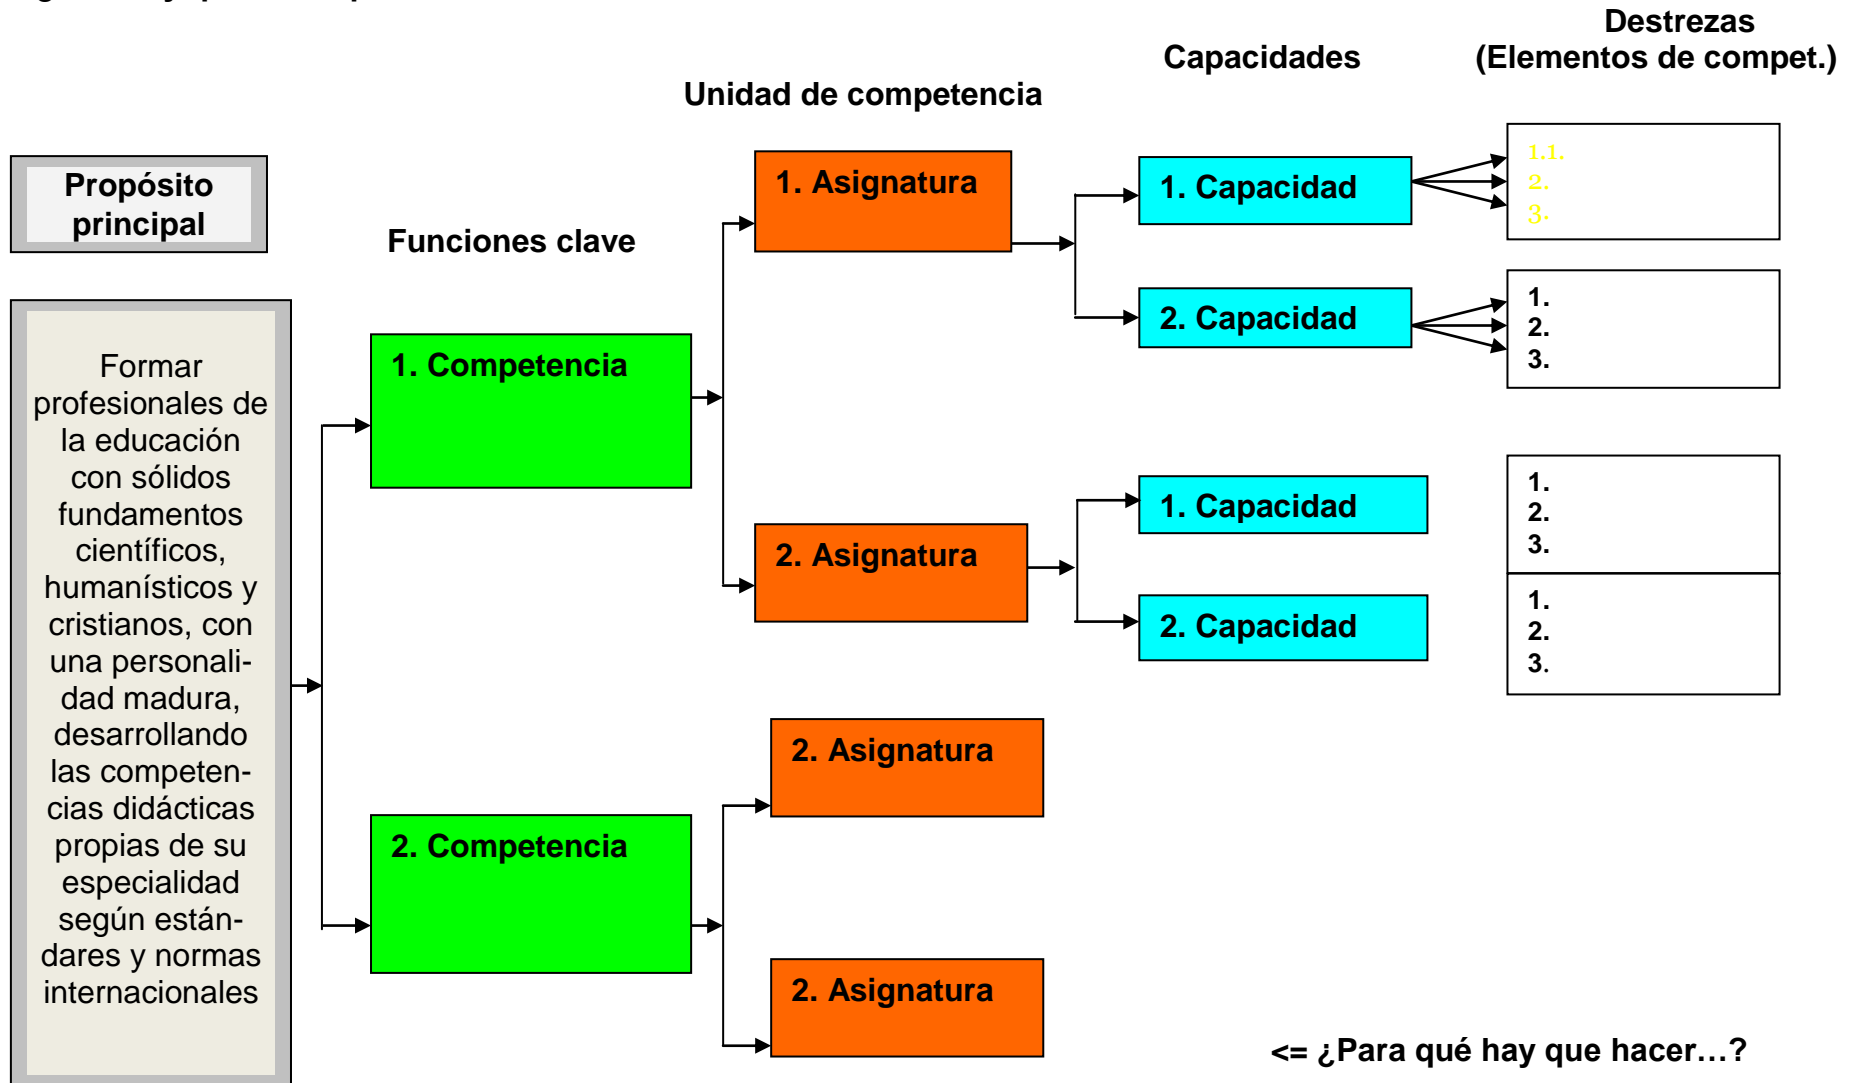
Destrezas
(Elementos de compet.)

Capacidades

Unidad de competencia

Propósito principal

Funciones clave

Formar profesionales de la educación con sólidos fundamentos científicos, humanísticos y cristianos, con una personalidad madura, desarrollando las competencias didácticas propias de su especialidad según estándares y normas internacionales

1. Competencia

2. Competencia

1. Asignatura

2. Asignatura

2. Asignatura

2. Asignatura

1. Capacidad

2. Capacidad

1. Capacidad

2. Capacidad

1.1.
2.
3.

1.
2.
3.

1.
2.
3.

1.
2.
3.

<= ¿Para qué hay que hacer…?